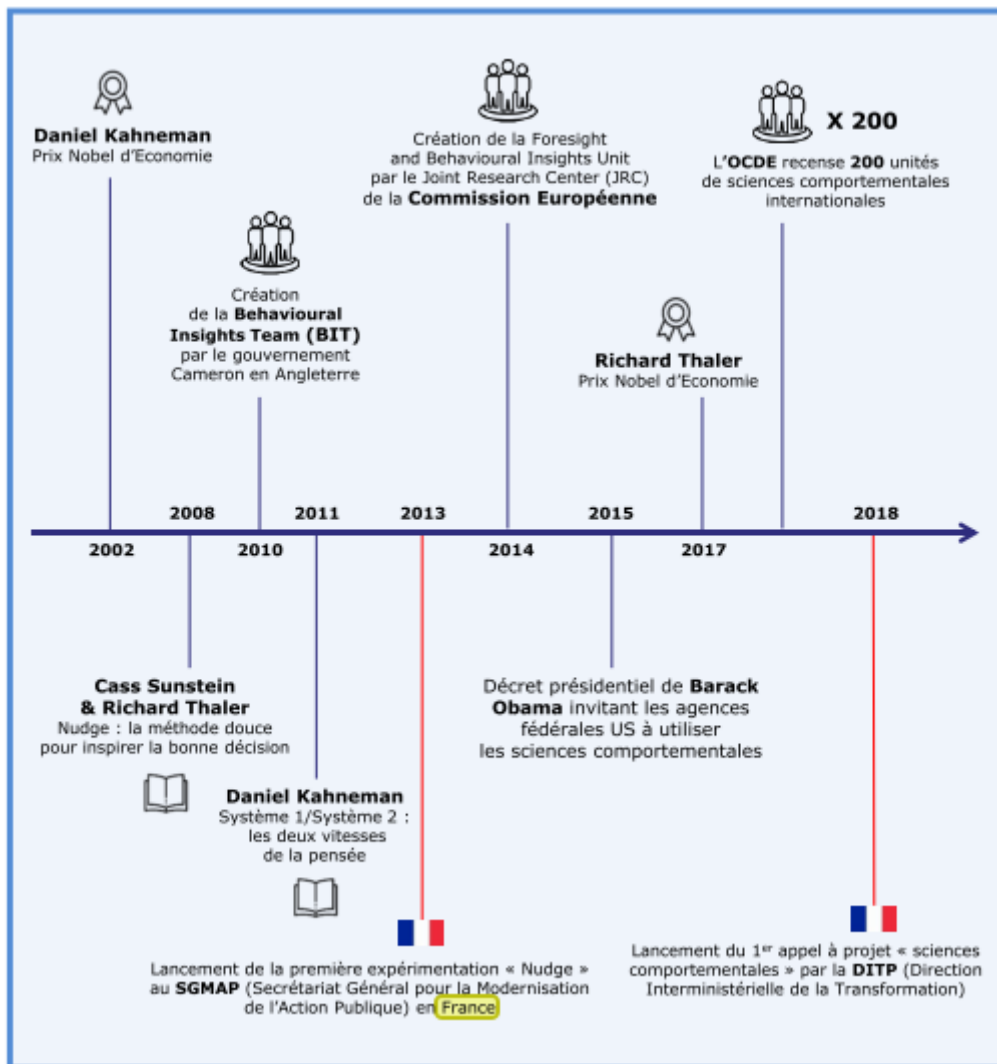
Daniel Kahneman
Prix Nobel d'Economie

Création de la Behavioural Insights Team (BIT) par le gouvernement Cameron en Angleterre

Création de la Foresight and Behavioural Insights Unit par le Joint Research Center (JRC) de la Commission Européenne

Richard Thaler
Prix Nobel d'Economie

X 200

L'OCDE recense 200 unités de sciences comportementales internationales

2002

2008

2010

2011

2013

2014

2015

2017

2018

Cass Sunstein & Richard Thaler
Nudge : la méthode douce pour inspirer la bonne décision

Daniel Kahneman
Système 1/Système 2 : les deux vitesses de la pensée

Décret présidentiel de Barack Obama invitant les agences fédérales US à utiliser les sciences comportementales

Lancement de la première expérimentation « Nudge » au SGMAP (Secrétariat Général pour la Modernisation de l'Action Publique) en France

Lancement du 1$^{er}$ appel à projet « sciences comportementales » par la DITP (Direction Interministérielle de la Transformation)